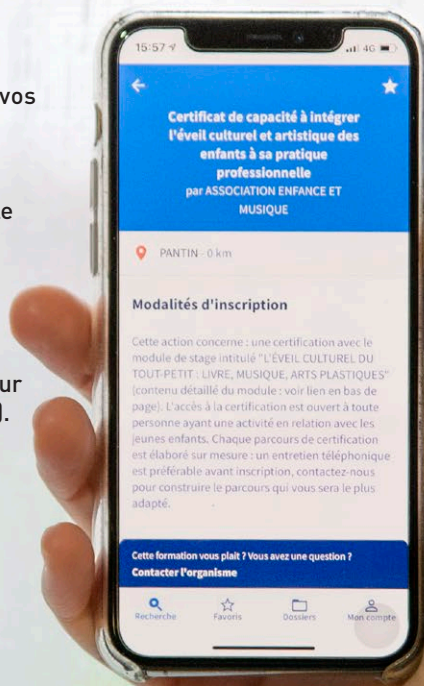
vos

e

ur
).

15:57

4G

Certificat de capacité à intégrer l'éveil culturel et artistique des enfants à sa pratique professionnelle
par ASSOCIATION ENFANCE ET MUSIQUE

PANTIN · 0 km

Modalités d'inscription

Cette action concerne : une certification avec le module de stage intitulé "L'ÉVEIL CULTUREL DU TOUT-PETIT : LIVRE, MUSIQUE, ARTS PLASTIQUES" (contenu détaillé du module : voir lien en bas de page). L'accès à la certification est ouvert à toute personne ayant une activité en relation avec les jeunes enfants. Chaque parcours de certification est élaboré sur mesure : un entretien téléphonique est préférable avant inscription, contactez-nous pour construire le parcours qui vous sera le plus adapté.

Cette formation vous plait ? Vous avez une question ?
Contacter l'organisme

Recherche Favoris Dossiers Mon compte